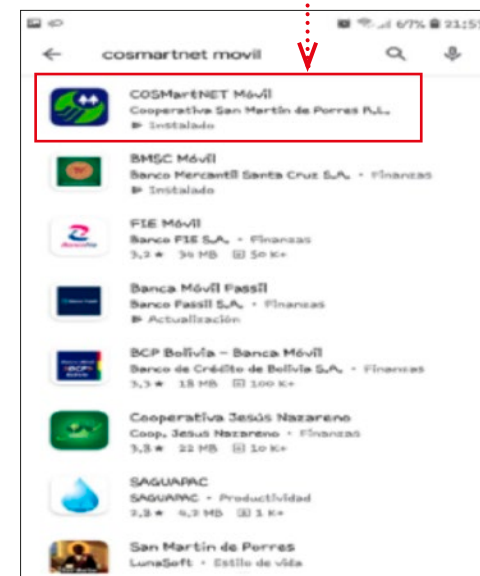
67% 21:5

cosmartnet movil

COSMartNET Móvil
Cooperativa San Martín de Porres R.L.
Instalado

BMSC Móvil
Banco Mercantil Santa Cruz S.A. • Finanzas
Instalado

FIE Móvil
Banco FIE S.A. • Finanzas
3,2 ★ 34 MB 50 K+

Banca Móvil Fassil
Banco Fassil S.A. • Finanzas
Actualización

BCP Bolivia - Banca Móvil
Banco de Crédito de Bolivia S.A. • Finanzas
3,3 ★ 18 MB 100 K+

Cooperativa Jesús Nazareno
Coop. Jesus Nazareno • Finanzas
3,3 ★ 22 MB 10 K+

SAGUAPAC
SAGUAPAC • Productividad
3,2 ★ 4,3 MB 1 K+

San Martin de Porres
LunaSoft • Estilo de vida